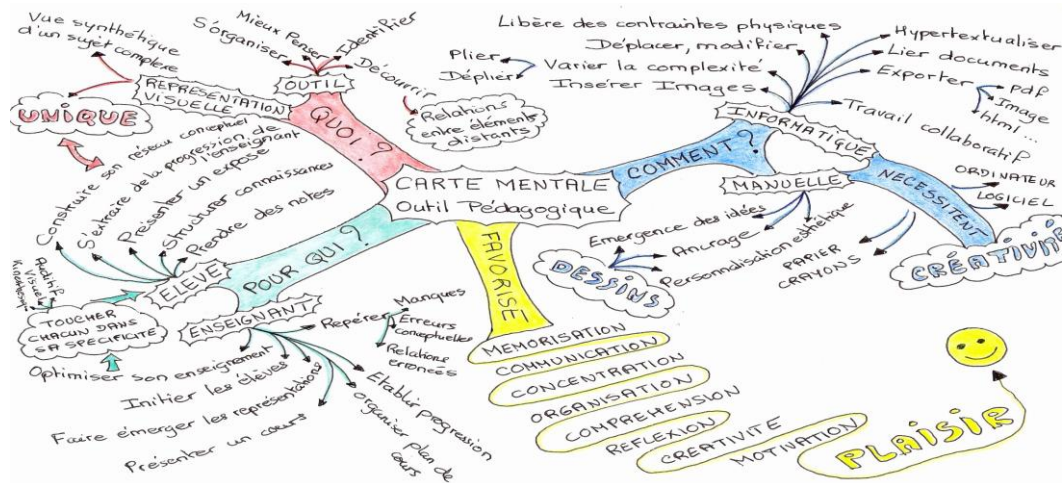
CARTE MENTALE
Outil Pédagogique

QUOI ?
OUTIL
Mieux Penser
S'organiser
Identifier
Découvrir
Relations entre éléments distants
REPRESENTATION VISUELLE
Vue synthétique d'un sujet complexe
UNIQUE

COMMENT ?
INFORMATIQUE
Libère des contraintes physiques
Déplacer, modifier
Varier la complexité
Plier
Déplier
Insérer Images
Hypertextualiser
Lier documents
Exporter
Pdf
Image
html...
Travail collaboratif
NECESSITENT
ORDINATEUR
LOGICIEL
CRÉATIVITÉ
MANUELLE
Emergence des idées
Ancrage
Personnalisation esthétique
PAPIER
CRAYONS
DESSINS

POUR QUI ?
ELEVE
Construire son réseau conceptuel
S'extraire de la progression de l'enseignant
Présenter un exposé
Structurer connaissances
Prendre des notes
Auditif
Visuel
Kinesthésique
TOUCHER CHACUN DANS SA SPECIFICITE
ENSEIGNANT
Optimiser son enseignement
Initier les élèves
Faire émerger les représentations
Présenter un cours
Repérer
Manques
Erreurs conceptuelles
Relations erronées
Etablir progression
organiser plan de cours

FAVORISE
MEMORISATION
COMMUNICATION
CONCENTRATION
ORGANISATION
COMPREHENSION
REFLEXION
CREATIVITE
MOTIVATION
PLAISIR